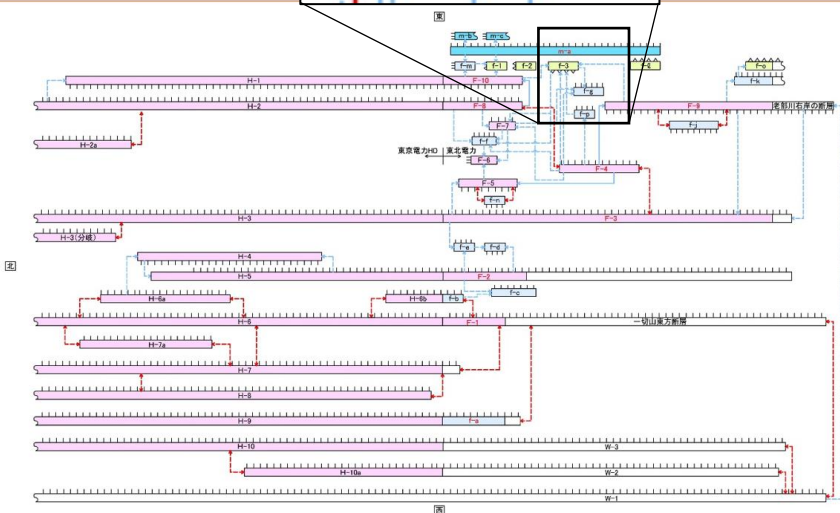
東

m-b
m-c
m-a
f-m
f-l
f-2
f-3
f-q
f-o
f-k
H-1
F-10
H-2
F-8
f-g
F-9
老部川右岸の断層
f-p
f-j
H-2a
F-7
f-f
東京電力HD
東北電力
F-6
F-4
F-5
f-n
H-3
F-3
H-3（分岐）
f-e
f-d
北
H-4
H-5
F-2
f-c
H-6a
H-6b
f-b
H-6
F-1
一切山東方断層
H-7a
H-7
H-8
H-9
f-a
H-10
W-3
H-10a
W-2
W-1
西